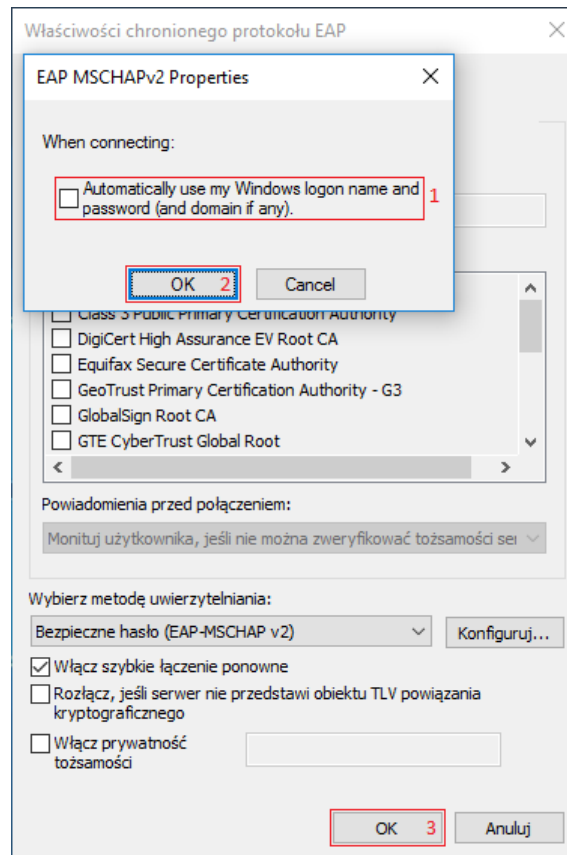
Właściwości chronionego protokołu EAP

EAP MSCHAPv2 Properties

When connecting:

Automatically use my Windows logon name and password (and domain if any). 1

OK 2
Cancel

Class 3 Public Primary Certification Authority
DigiCert High Assurance EV Root CA
Equifax Secure Certificate Authority
GeoTrust Primary Certification Authority - G3
GlobalSign Root CA
GTE CyberTrust Global Root

Powiadomienia przed połączeniem:

Monituj użytkownika, jeśli nie można zweryfikować tożsamości se

Wybierz metodę uwierzytelniania:

Bezpieczne hasło (EAP-MSCHAP v2)
Konfiguruj...

Włącz szybkie łączenie ponowne
Rozłącz, jeśli serwer nie przedstawi obiektu TLV powiązania kryptograficznego
Włącz prywatność tożsamości

OK 3
Anuluj